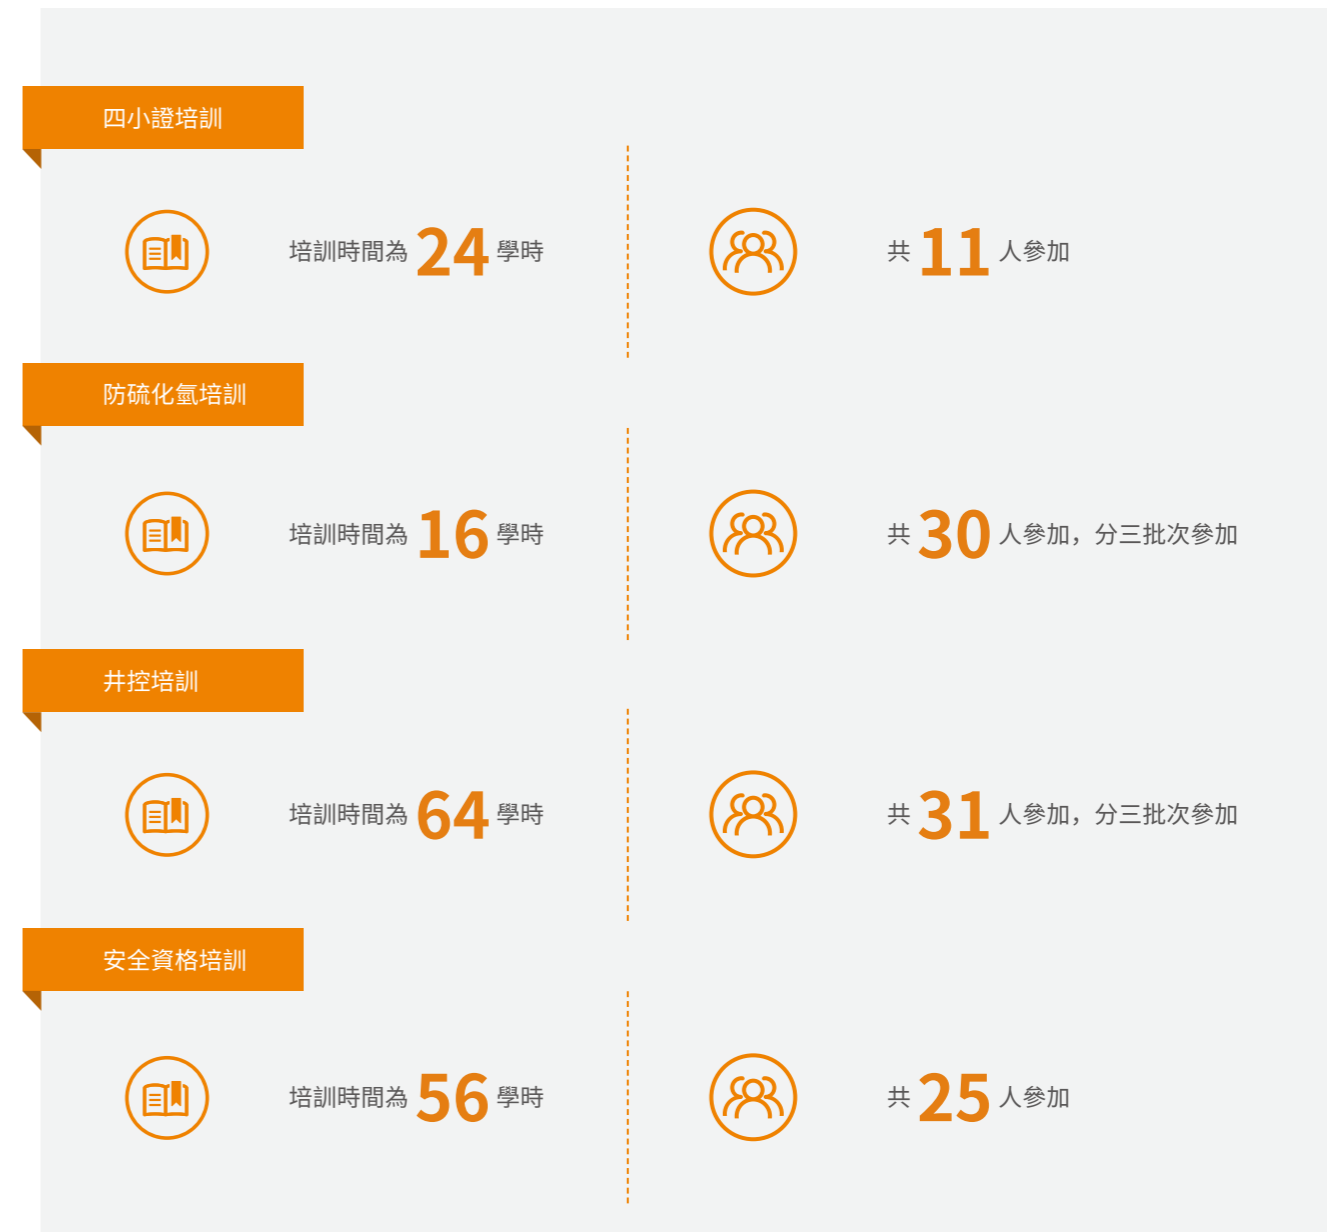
四小證培訓

培訓時間為 24 學時

共 11 人參加

防硫化氫培訓

培訓時間為 16 學時

共 30 人參加，分三批次參加

井控培訓

培訓時間為 64 學時

共 31 人參加，分三批次參加

安全資格培訓

培訓時間為 56 學時

共 25 人參加